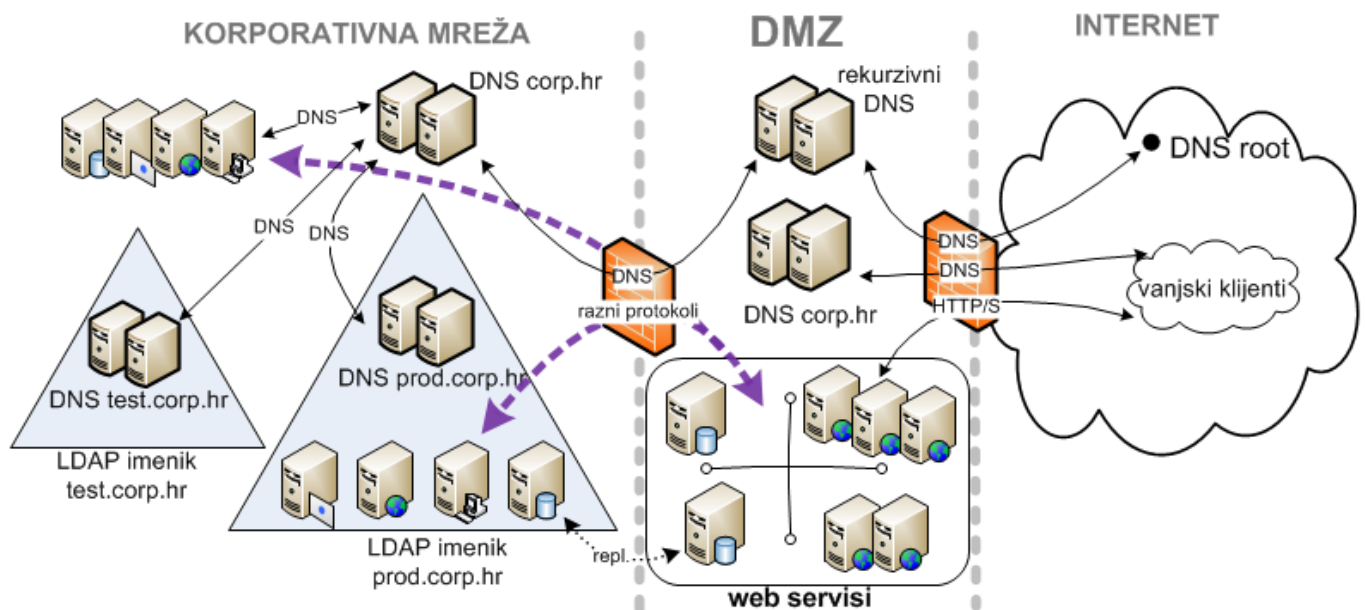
KORPORATIVNA MREŽA

DMZ

INTERNET

DNS corp.hr

DNS

DNS

DNS

DNS test.corp.hr

LDAP imenik
test.corp.hr

DNS prod.corp.hr

LDAP imenik
prod.corp.hr

repl.

DNS

razni protokoli

rekurzivni
DNS

DNS corp.hr

DNS

DNS

HTTP/S

DNS root

vanjski klijenti

web servisi